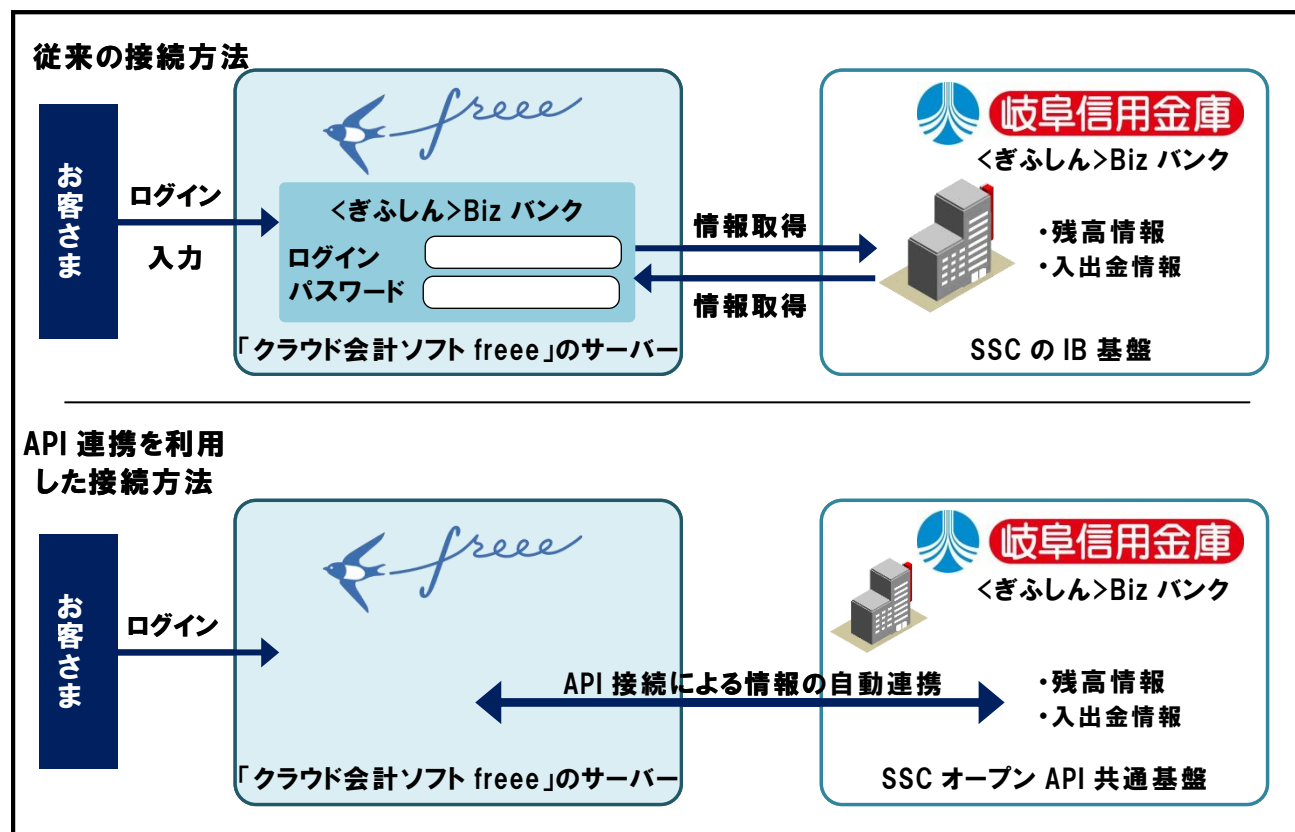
従来の接続方法

freee

お客さま

ログイン

入力

<ぎふしん>Biz バンク

ログイン

パスワード

「クラウド会計ソフト freee」のサーバー

情報取得

情報取得

岐阜信用金庫

<ぎふしん>Biz バンク

・残高情報
・入出金情報

SSC の IB 基盤

API 連携を利用した接続方法

freee

お客さま

ログイン

「クラウド会計ソフト freee」のサーバー

API 接続による情報の自動連携

岐阜信用金庫

<ぎふしん>Biz バンク

・残高情報
・入出金情報

SSC オープン API 共通基盤